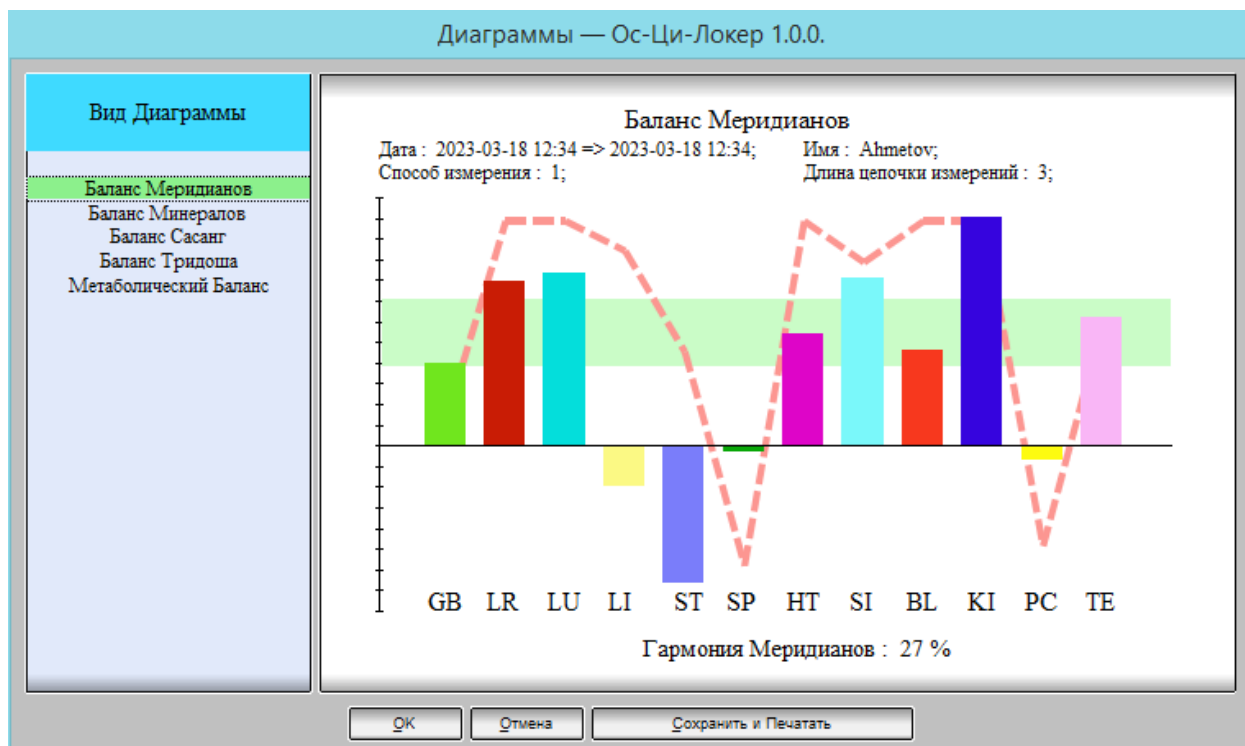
Диаграммы — Ос-Ци-Локер 1.0.0.

Вид Диаграммы

Баланс Меридианов
Баланс Минералов
Баланс Сасанг
Баланс Тридоша
Метаболический Баланс

Баланс Меридианов

Дата : 2023-03-18 12:34 => 2023-03-18 12:34; Имя : Ahmetov;
Способ измерения : 1; Длина цепочки измерений : 3;

GB LR LU LI ST SP HT SI BL KI PC TE

Гармония Меридианов : 27 %

OK Отмена Сохранить и Печатать